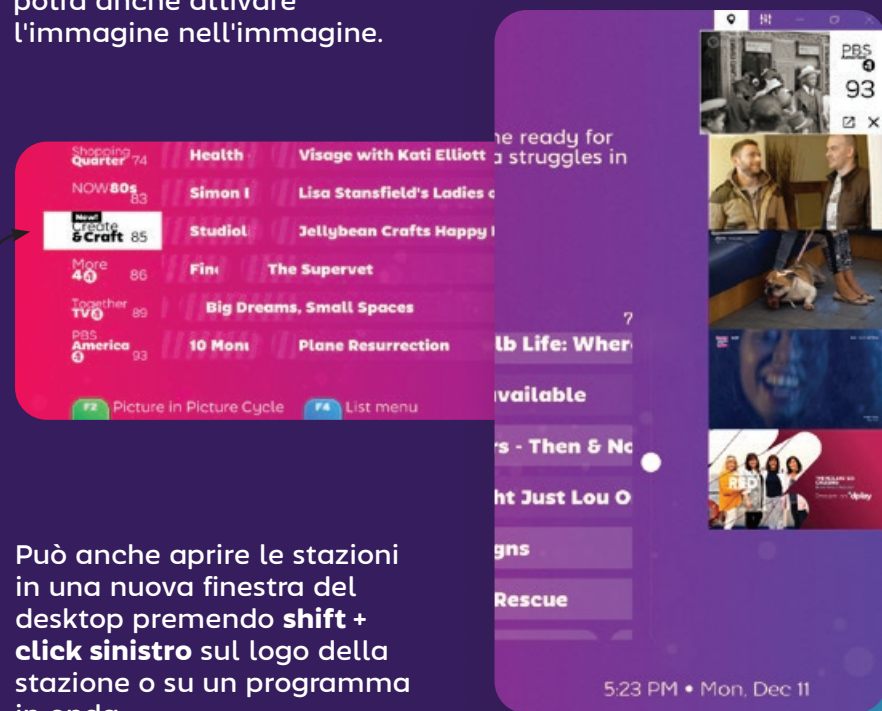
potrà anche attivare l'immagine nell'immagine.

| | | |
|---|---|---|
| Shopping Quarter 74 | Health | Visage with Kati Elliott |
| NOW80s 83 | Simon I | Lisa Stansfield's Ladies |
| New! Create & Craft 85 | Studiol | Jellybean Crafts Happy |
| More 4 86 | Fin | The Supervet |
| Together TV 89 | Big Dreams, Small Spaces | |
| PBS America 93 | 10 Mon | Plane Resurrection |

F2 Picture in Picture Cycle F4 List menu

PBS 93

he ready for a struggles in

7

lb Life: Wher

vailable

s - Then & No

ht Just Lou O

gns

Rescue

5:23 PM • Mon, Dec 11

Può anche aprire le stazioni in una nuova finestra del desktop premendo **shift + click sinistro** sul logo della stazione o su un programma in onda.